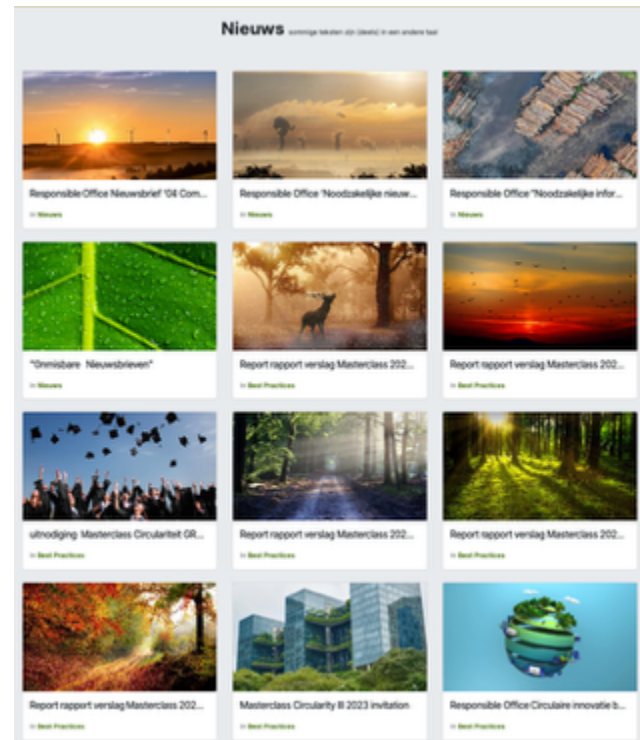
Nieuws sommige teksten zijn (deels) in een andere taal

Responsible Office Nieuwsbrief '04 Com...

In Nieuws

Responsible Office 'Noodzakelijke nieuw...

In Nieuws

Responsible Office "Noodzakelijke infor...

In Nieuws

"Onmisbare Nieuwsbrieven"

In Nieuws

Report rapport verslag Masterclass 202...

In Best Practices

Report rapport verslag Masterclass 202...

In Best Practices

uitnodiging Masterclass Circulariteit GR...

In Best Practices

Report rapport verslag Masterclass 202...

In Best Practices

Report rapport verslag Masterclass 202...

In Best Practices

Report rapport verslag Masterclass 202...

In Best Practices

Masterclass Circularity III 2023 invitation

In Best Practices

Responsible Office Circulaire innovatie b...

In Best Practices